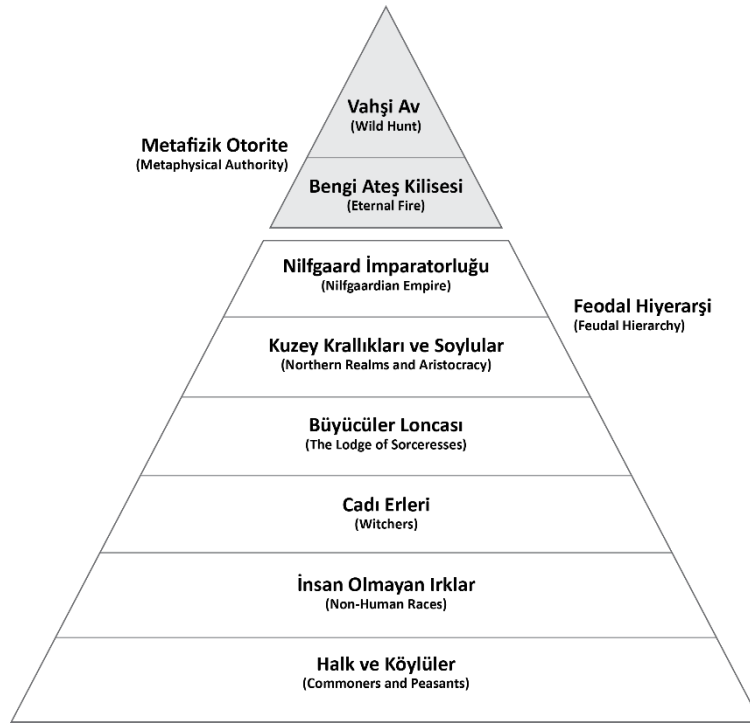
Metafizik Otorite
(Metaphysical Authority)

Vahşi Av
(Wild Hunt)

Bengi Ateş Kilisesi
(Eternal Fire)

Feodal Hiyerarşi
(Feudal Hierarchy)

Nilfgaard İmparatorluğu
(Nilfgaardian Empire)

Kuzey Krallıkları ve Soylular
(Northern Realms and Aristocracy)

Büyücüler Loncası
(The Lodge of Sorceresses)

Cadı Erleri
(Witchers)

İnsan Olmayan Irklar
(Non-Human Races)

Halk ve Köylüler
(Commoners and Peasants)